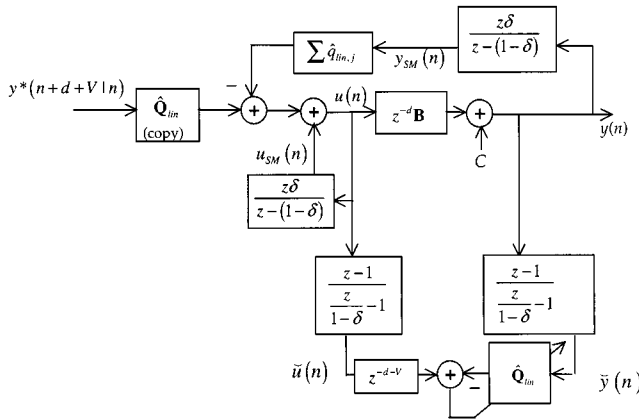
$\frac{z\delta}{z-(1-\delta)}$

$\sum \hat{q}_{lin,j}$

$y_{SM}(n)$

$y^*(n+d+V\mid n)$

$\hat{\mathbf{Q}}_{lin}$
(copy)

$-$

$+$

$+$

$u(n)$

$z^{-d}\mathbf{B}$

$+$

$y(n)$

$u_{SM}(n)$

C

$\frac{z\delta}{z-(1-\delta)}$

$\frac{z-1}{\frac{z}{1-\delta}-1}$

$\frac{z-1}{\frac{z}{1-\delta}-1}$

$\breve{u}(n)$

$z^{-d-V}$

$+$

$-$

$\hat{\mathbf{Q}}_{lin}$

$\breve{y}(n)$